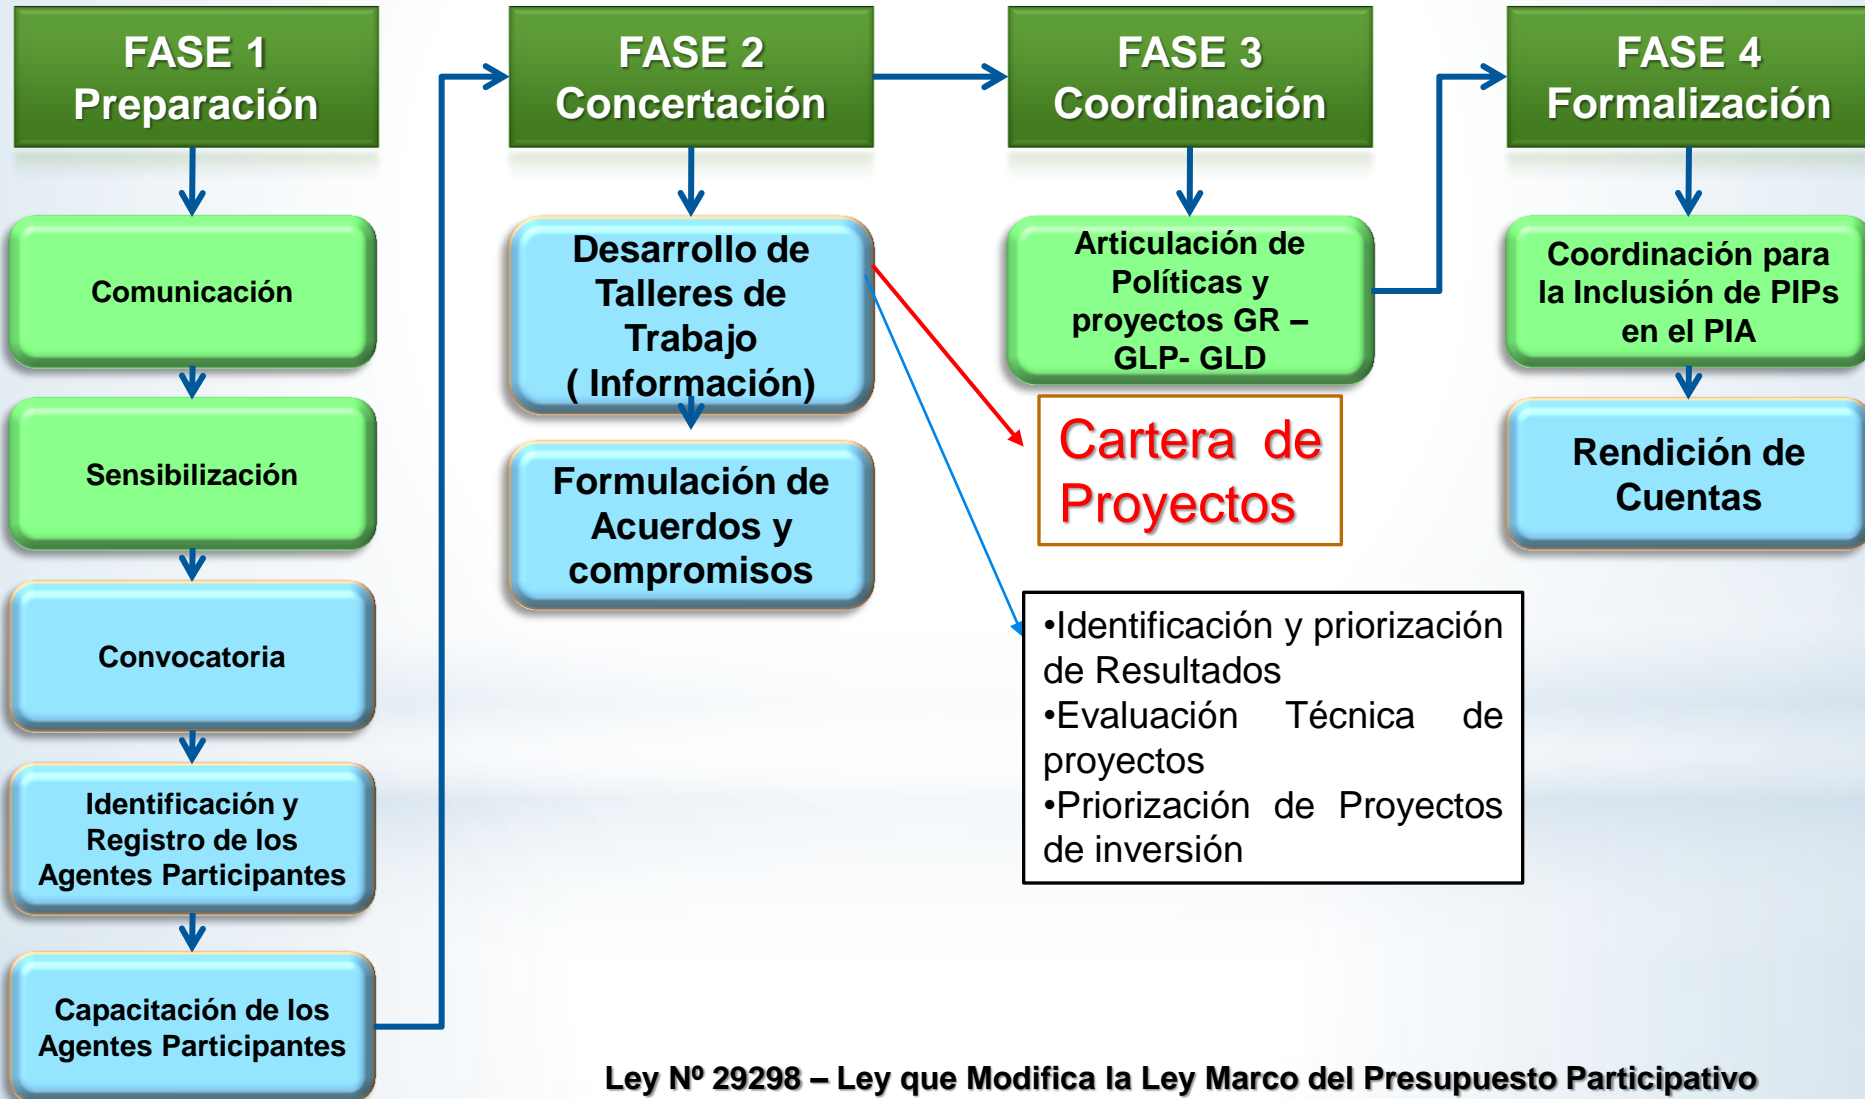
FASE 1
Preparación

Comunicación

Sensibilización

Convocatoria

Identificación y Registro de los Agentes Participantes

Capacitación de los Agentes Participantes

FASE 2
Concertación

Desarrollo de Talleres de Trabajo ( Información)

Formulación de Acuerdos y compromisos

FASE 3
Coordinación

Articulación de Políticas y proyectos GR – GLP- GLD

Cartera de Proyectos

•Identificación y priorización de Resultados
•Evaluación Técnica de proyectos
•Priorización de Proyectos de inversión

FASE 4
Formalización

Coordinación para la Inclusión de PIPs en el PIA

Rendición de Cuentas

Ley Nº 29298 – Ley que Modifica la Ley Marco del Presupuesto Participativo